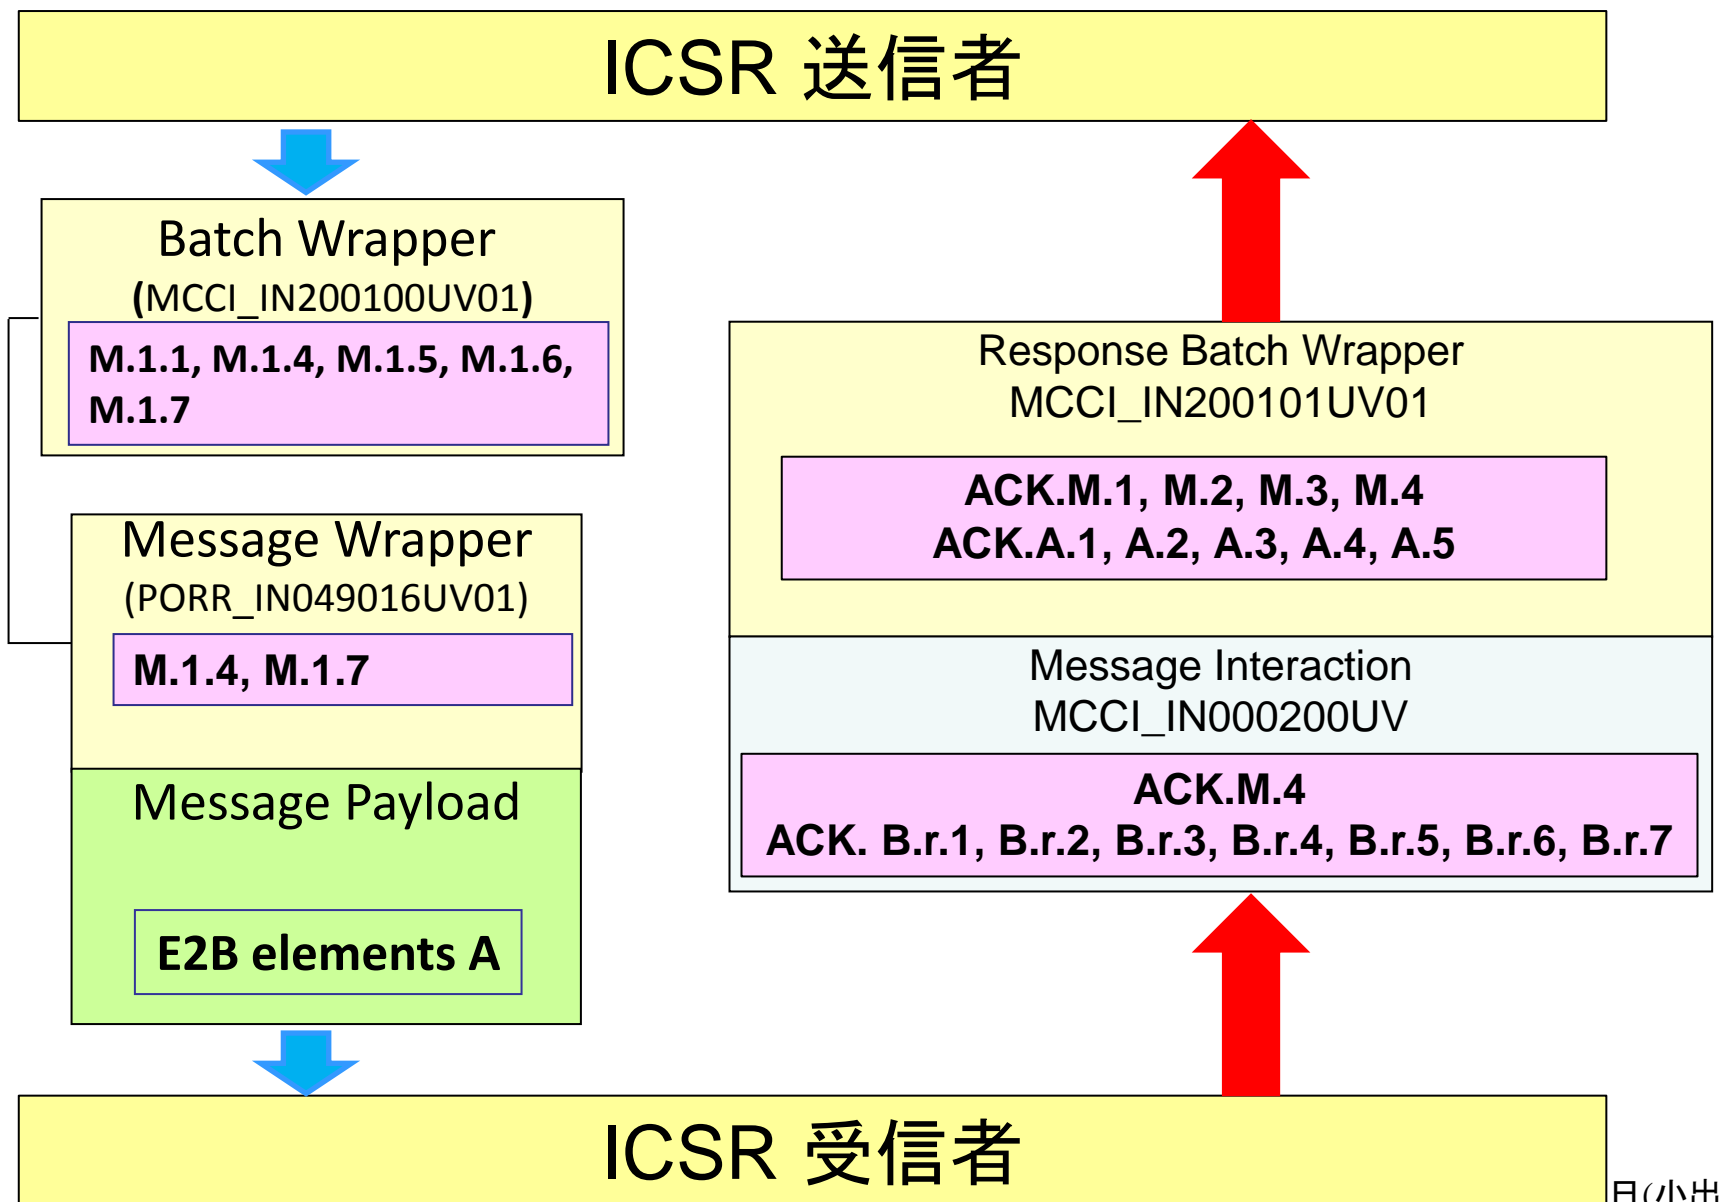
ICSR 送信者

Batch Wrapper
(MCCI_IN200100UV01)

M.1.1, M.1.4, M.1.5, M.1.6, M.1.7

Message Wrapper
(PORR_IN049016UV01)

M.1.4, M.1.7

Message Payload

E2B elements A

Response Batch Wrapper
MCCI_IN200101UV01

ACK.M.1, M.2, M.3, M.4
ACK.A.1, A.2, A.3, A.4, A.5

Message Interaction
MCCI_IN000200UV

ACK.M.4
ACK. B.r.1, B.r.2, B.r.3, B.r.4, B.r.5, B.r.6, B.r.7

ICSR 受信者

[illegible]